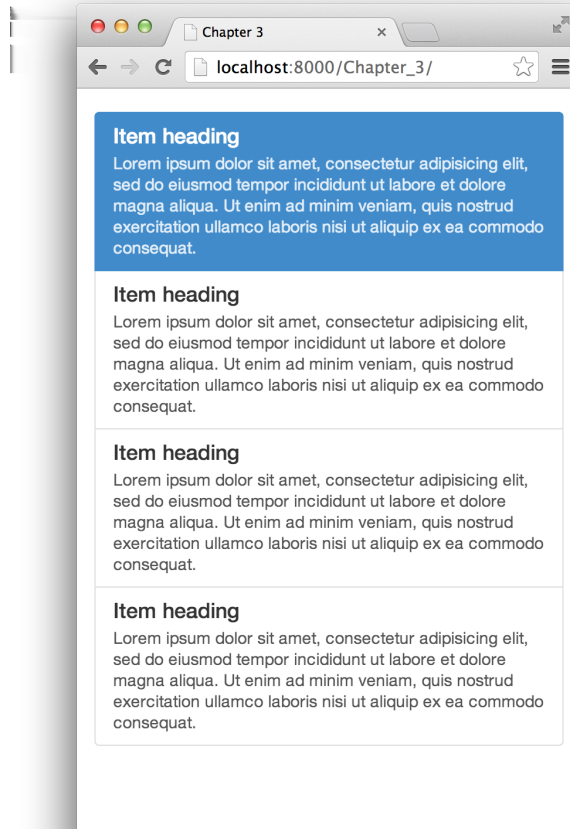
Chapter 3 ×

localhost:8000/Chapter_3/

Item heading
Lorem ipsum dolor sit amet, consectetur adipisicing elit, sed do eiusmod tempor incididunt ut labore et dolore magna aliqua. Ut enim ad minim veniam, quis nostrud exercitation ullamco laboris nisi ut aliquip ex ea commodo consequat.

Item heading
Lorem ipsum dolor sit amet, consectetur adipisicing elit, sed do eiusmod tempor incididunt ut labore et dolore magna aliqua. Ut enim ad minim veniam, quis nostrud exercitation ullamco laboris nisi ut aliquip ex ea commodo consequat.

Item heading
Lorem ipsum dolor sit amet, consectetur adipisicing elit, sed do eiusmod tempor incididunt ut labore et dolore magna aliqua. Ut enim ad minim veniam, quis nostrud exercitation ullamco laboris nisi ut aliquip ex ea commodo consequat.

Item heading
Lorem ipsum dolor sit amet, consectetur adipisicing elit, sed do eiusmod tempor incididunt ut labore et dolore magna aliqua. Ut enim ad minim veniam, quis nostrud exercitation ullamco laboris nisi ut aliquip ex ea commodo consequat.